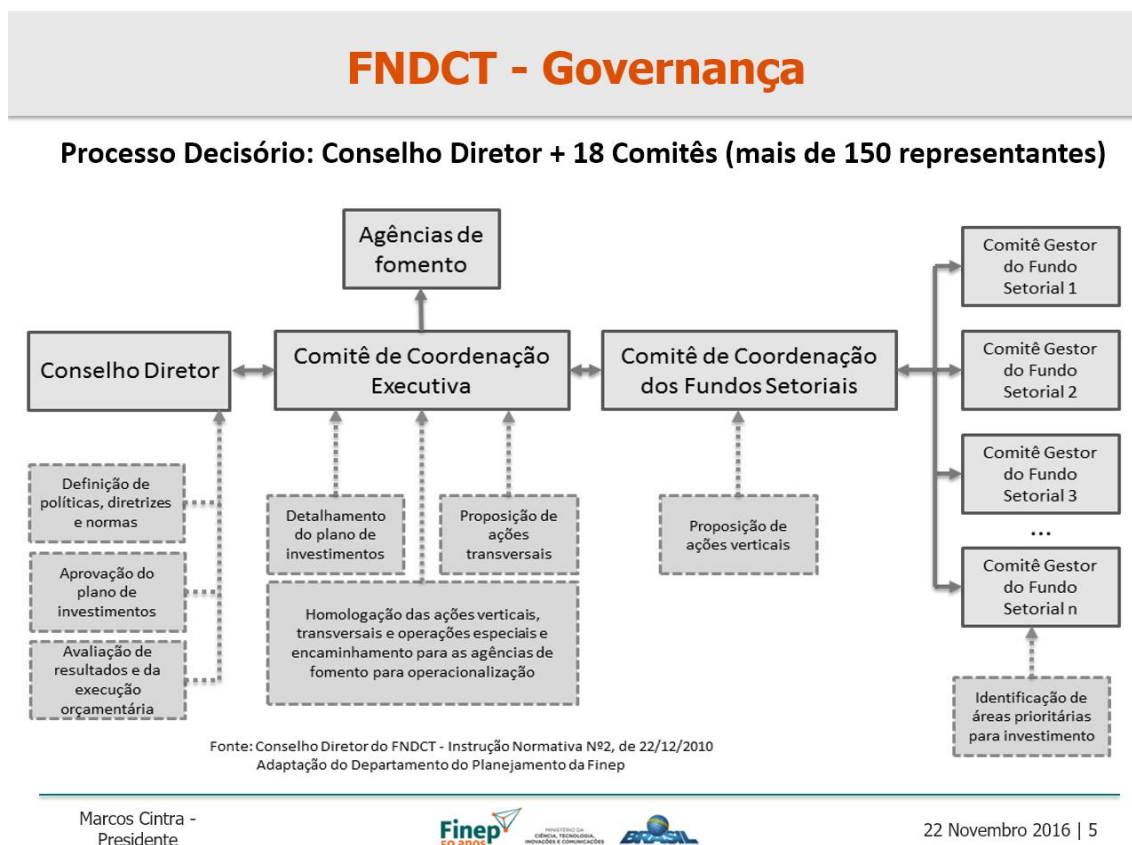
FNDCT - Governança

Processo Decisório: Conselho Diretor + 18 Comitês (mais de 150 representantes)

Agências de fomento

Conselho Diretor

Comitê de Coordenação Executiva

Comitê de Coordenação dos Fundos Setoriais

Comitê Gestor do Fundo Setorial 1

Comitê Gestor do Fundo Setorial 2

Comitê Gestor do Fundo Setorial 3

...

Comitê Gestor do Fundo Setorial n

Definição de políticas, diretrizes e normas

Aprovação do plano de investimentos

Avaliação de resultados e da execução orçamentária

Detalhamento do plano de investimentos

Proposição de ações transversais

Proposição de ações verticais

Homologação das ações verticais, transversais e operações especiais e encaminhamento para as agências de fomento para operacionalização

Identificação de áreas prioritárias para investimento

Fonte: Conselho Diretor do FNDCT - Instrução Normativa Nº2, de 22/12/2010
Adaptação do Departamento do Planejamento da Finep

Marcos Cintra - Presidente

Finep 50 anos

MINISTÉRIO DA CIÊNCIA, TECNOLOGIA, INOVAÇÕES E COMUNICAÇÕES

BRASIL

22 Novembro 2016 | 5